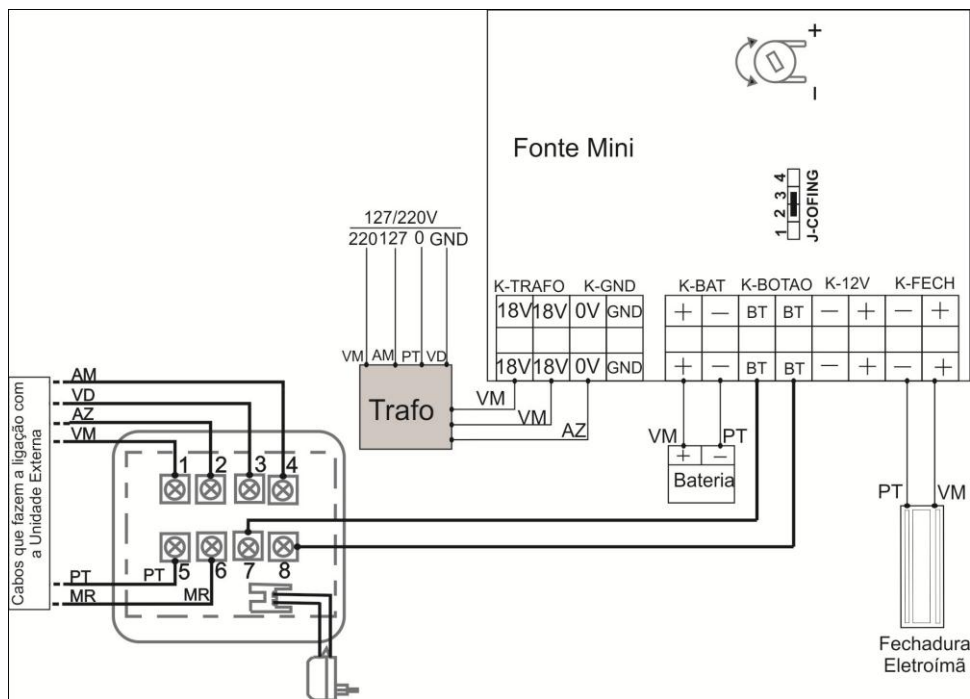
+
–
Fonte Mini
1 2 3 4
J-COFING
127/220V
220 127 0 GND
K-TRAFO K-GND K-BAT K-BOTAO K-12V K-FECH

| 18V | 18V | 0V | GND | + | — | BT | BT | — | + | — | + |
|---|---|---|---|---|---|---|---|---|---|---|---|
| 18V | 18V | 0V | GND | + | — | BT | BT | — | + | — | + |

VM AM PT VD
Trafo
VM
VM
AZ
VM PT
+ –
Bateria
Cabos que fazem a ligação com a Unidade Externa
AM
VD
AZ
VM
1 2 3 4
PT
MR
PT 5
MR 6 7 8
PT VM
Fechadura Eletroímã